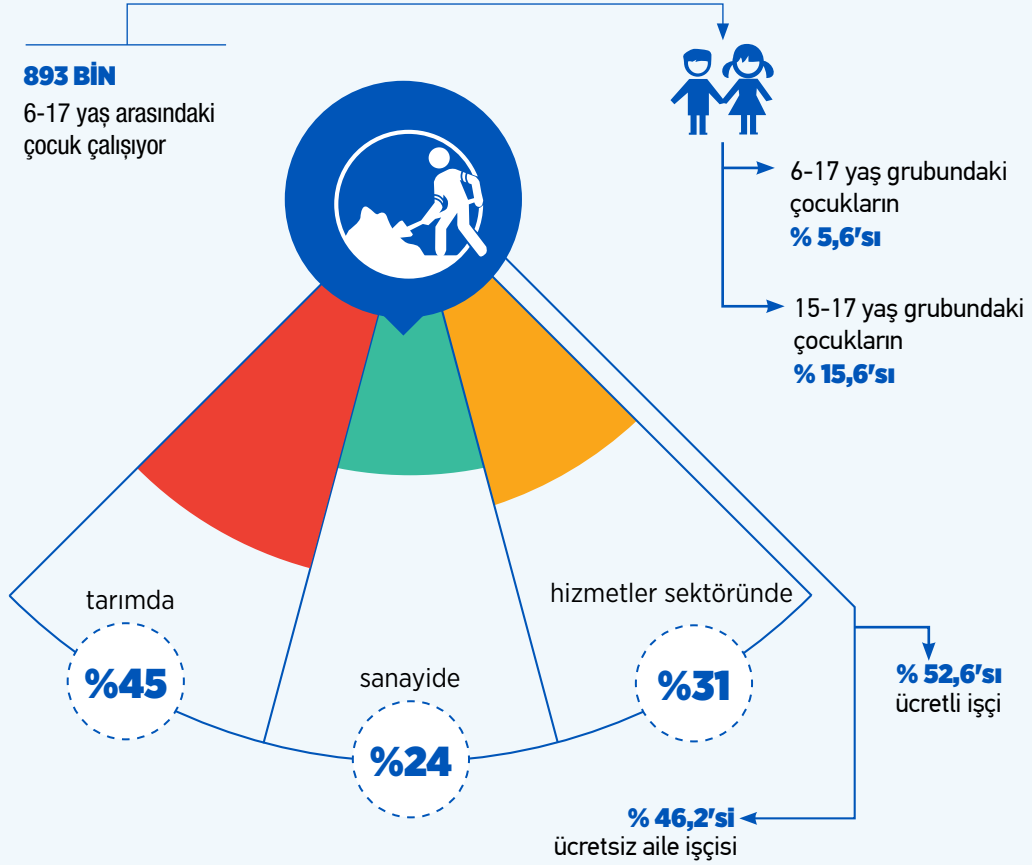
893 BİN
6-17 yaş arasındaki çocuk çalışıyor

6-17 yaş grubundaki çocukların
% 5,6'sı

15-17 yaş grubundaki çocukların
% 15,6'sı

tarımda
%45

sanayide
%24

hizmetler sektöründe
%31

% 52,6'sı
ücretli işçi

% 46,2'si
ücretsiz aile işçisi